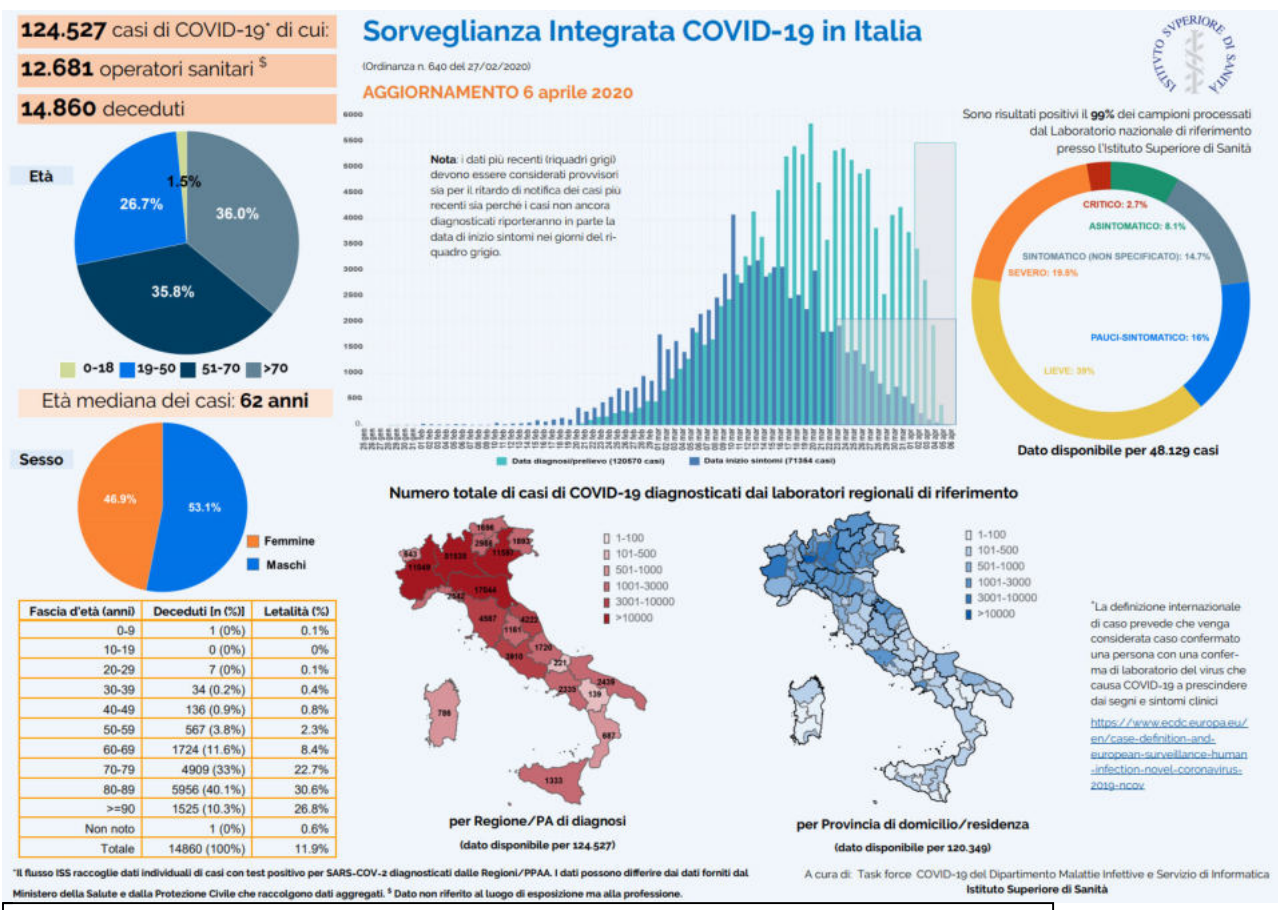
**124.527** casi di COVID-19* di cui:

**12.681** operatori sanitari $

**14.860** deceduti

# Sorveglianza Integrata COVID-19 in Italia

(Ordinanza n. 640 del 27/02/2020)

AGGIORNAMENTO 6 aprile 2020

ISTITUTO SUPERIORE DI SANITÀ

Età

1.5%

26.7%

36.0%

35.8%

0-18 19-50 51-70 >70

Età mediana dei casi: **62 anni**

Nota: i dati più recenti (riquadri grigi) devono essere considerati provvisori sia per il ritardo di notifica dei casi più recenti sia perché i casi non ancora diagnosticati riporteranno in parte la data di inizio sintomi nei giorni del riquadro grigio.

Data diagnosi/prelievo (120570 casi) Data inizio sintomi (71384 casi)

Sono risultati positivi il **99%** dei campioni processati dal Laboratorio nazionale di riferimento presso l'Istituto Superiore di Sanità

CRITICO: 2.7%
ASINTOMATICO: 8.1%
SINTOMATICO (NON SPECIFICATO): 14.7%
SEVERO: 19.5%
PAUCI-SINTOMATICO: 16%
LIEVE: 39%

Dato disponibile per 48.129 casi

Sesso

46.9%

53.1%

Femmine
Maschi

| Fascia d'età (anni) | Deceduti [n (%)] | Letalità (%) |
|---|---|---|
| 0-9 | 1 (0%) | 0.1% |
| 10-19 | 0 (0%) | 0% |
| 20-29 | 7 (0%) | 0.1% |
| 30-39 | 34 (0.2%) | 0.4% |
| 40-49 | 136 (0.9%) | 0.8% |
| 50-59 | 567 (3.8%) | 2.3% |
| 60-69 | 1724 (11.6%) | 8.4% |
| 70-79 | 4909 (33%) | 22.7% |
| 80-89 | 5956 (40.1%) | 30.6% |
| >=90 | 1525 (10.3%) | 26.8% |
| Non noto | 1 (0%) | 0.6% |
| Totale | 14860 (100%) | 11.9% |

Numero totale di casi di COVID-19 diagnosticati dai laboratori regionali di riferimento

1-100
101-500
501-1000
1001-3000
3001-10000
>10000

1696 2988 1893 11587 543 51535 11049 17044 2542 4587 4222 1161 1720 2810 221 2335 139 2438 786 687 1333

per Regione/PA di diagnosi

(dato disponibile per 124.527)

1-100
101-500
501-1000
1001-3000
3001-10000
>10000

per Provincia di domicilio/residenza

(dato disponibile per 120.349)

*La definizione internazionale di caso prevede che venga considerata caso confermato una persona con una conferma di laboratorio del virus che causa COVID-19 a prescindere dai segni e sintomi clinici

https://www.ecdc.europa.eu/en/case-definition-and-european-surveillance-human-infection-novel-coronavirus-2019-ncov

*Il flusso ISS raccoglie dati individuali di casi con test positivo per SARS-COV-2 diagnosticati dalle Regioni/PPAA. I dati possono differire dai dati forniti dal Ministero della Salute e dalla Protezione Civile che raccolgono dati aggregati. $ Dato non riferito al luogo di esposizione ma alla professione.

A cura di: Task force COVID-19 del Dipartimento Malattie Infettive e Servizio di Informatica Istituto Superiore di Sanità